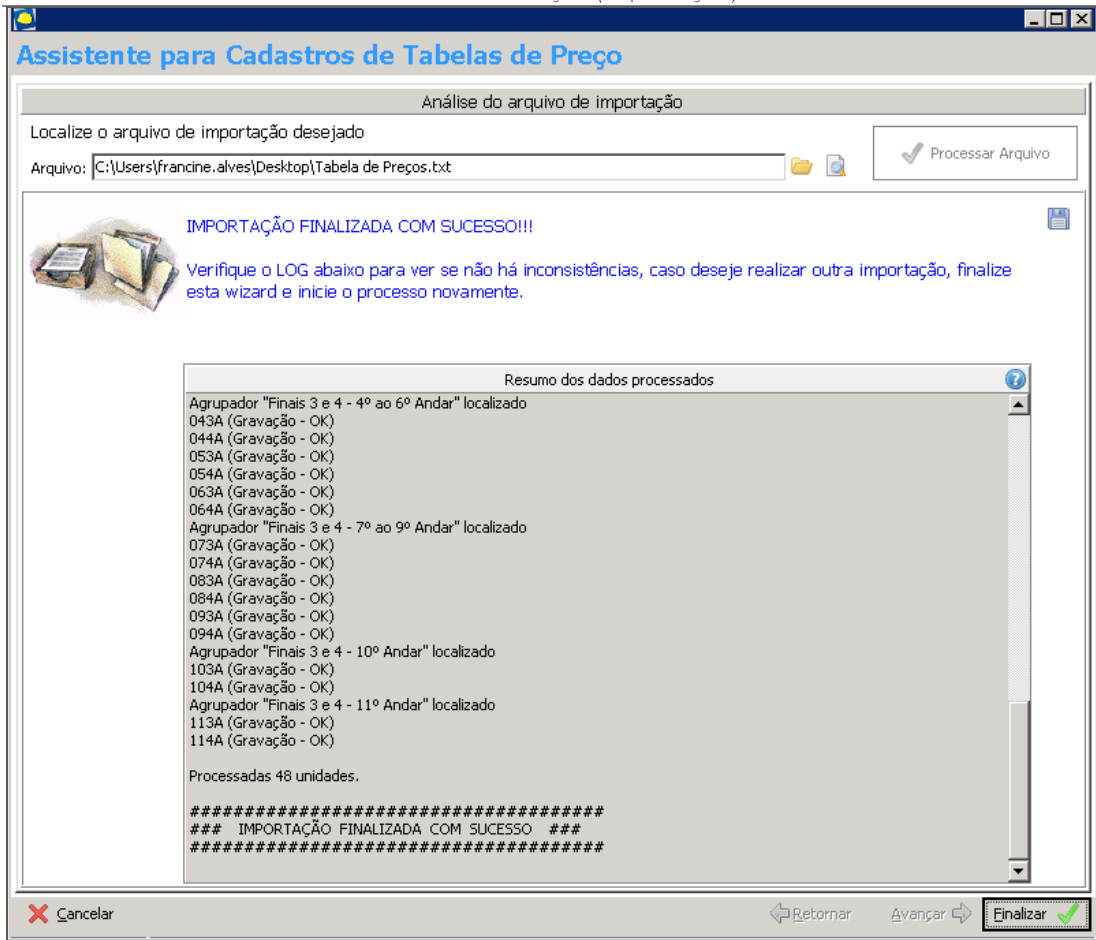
Assistente para Cadastros de Tabelas de Preço

Análise do arquivo de importação

Localize o arquivo de importação desejado

Arquivo: C:\Users\francine.alves\Desktop\Tabela de Preços.txt

Processar Arquivo

IMPORTAÇÃO FINALIZADA COM SUCESSO!!!

Verifique o LOG abaixo para ver se não há inconsistências, caso deseje realizar outra importação, finalize esta wizard e inicie o processo novamente.

Resumo dos dados processados

Agrupador "Finais 3 e 4 - 4º ao 6º Andar" localizado
043A (Gravação - OK)
044A (Gravação - OK)
053A (Gravação - OK)
054A (Gravação - OK)
063A (Gravação - OK)
064A (Gravação - OK)
Agrupador "Finais 3 e 4 - 7º ao 9º Andar" localizado
073A (Gravação - OK)
074A (Gravação - OK)
083A (Gravação - OK)
084A (Gravação - OK)
093A (Gravação - OK)
094A (Gravação - OK)
Agrupador "Finais 3 e 4 - 10º Andar" localizado
103A (Gravação - OK)
104A (Gravação - OK)
Agrupador "Finais 3 e 4 - 11º Andar" localizado
113A (Gravação - OK)
114A (Gravação - OK)

Processadas 48 unidades.

########################################
### IMPORTAÇÃO FINALIZADA COM SUCESSO ###
########################################

Cancelar

Retornar

Avançar

Finalizar